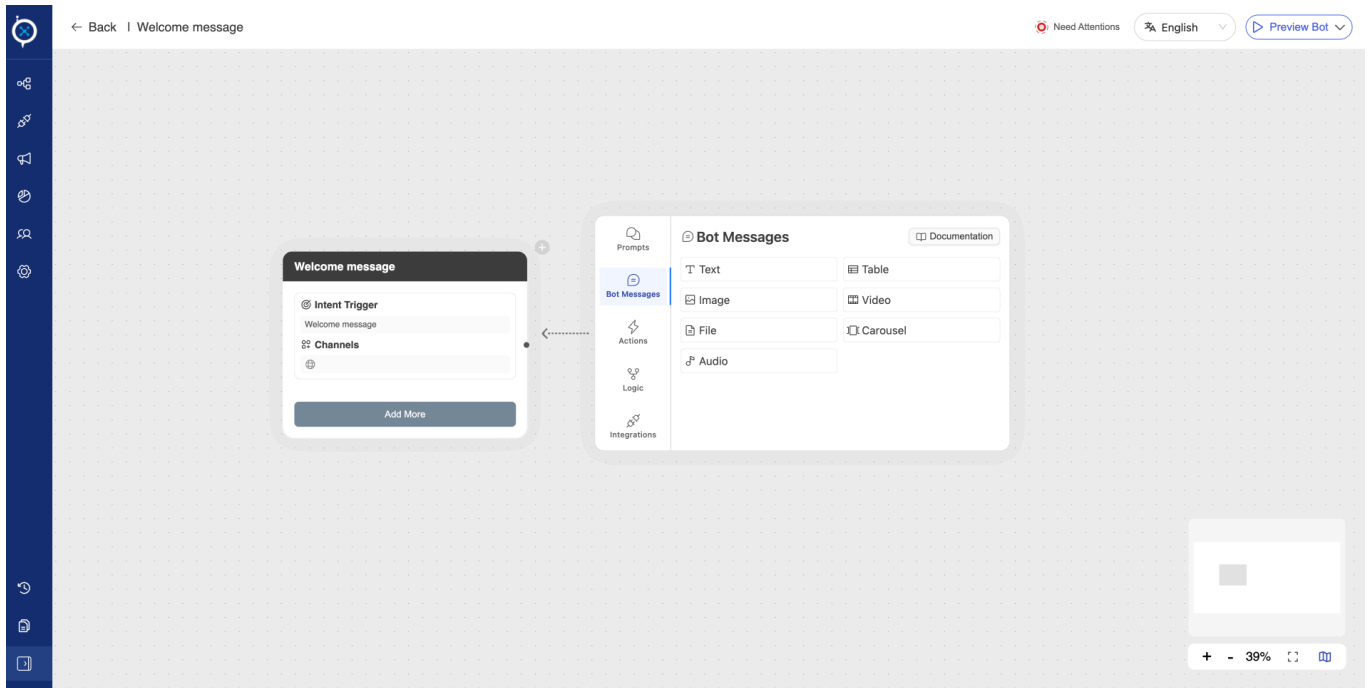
← Back | Welcome message

Need Attentions

English

Preview Bot

Welcome message

Intent Trigger

Welcome message

Channels

Add More

Prompts

Bot Messages

Actions

Logic

Integrations

Bot Messages

Documentation

Text

Table

Image

Video

File

Carousel

Audio

+ - 39%